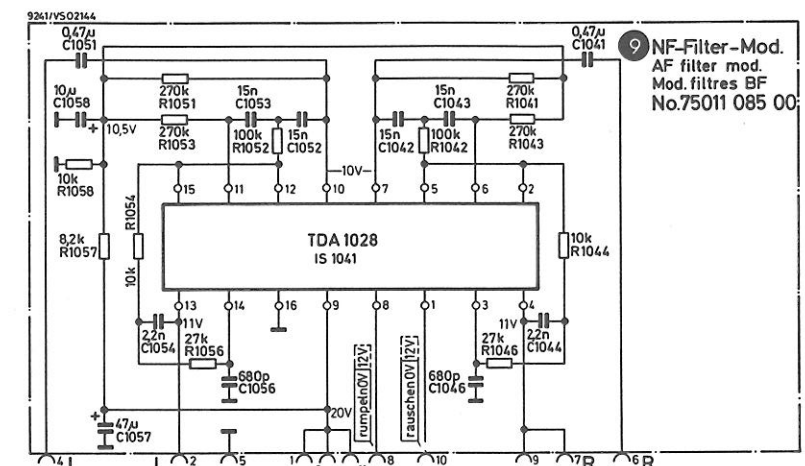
9241/VS02144

0,47µ C1051

0,47µ C1041

9 NF-Filter-Mod.
AF filter mod.
Mod. filtres BF
No.75011 085 00

10µ C1058

10,5V

270k R1051

270k R1053

15n C1053

100k R1052

15n C1052

15n C1043

15n C1042

100k R1042

270k R1041

270k R1043

10k R1058

—10V—

15 11 12 10 7 5 6 2

R1054

10k

8,2k R1057

TDA 1028
IS 1041

10k R1044

13 14 16 9 8 1 3 4

11V

2,2n C1054

27k R1056

680p C1056

rumpeln 0V 12V

rauschen 0V 12V

680p C1046

27k R1046

11V

2,2n C1044

20V

47µ C1057

4 2 5 1 8 10 9 7 R 6 R